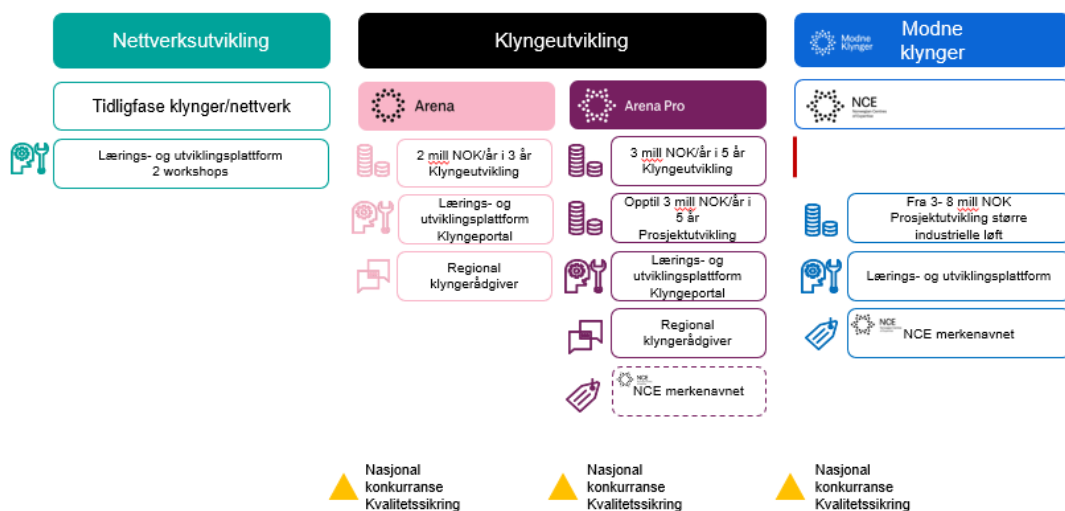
Nettverksutvikling

Tidligfase klynger/nettverk

Lærings- og utviklingsplattform
2 workshops

Klyngeutvikling

Arena

2 mill NOK/år i 3 år
Klyngeutvikling

Lærings- og utviklingsplattform
Klyngeportal

Regional klyngerådgiver

Arena Pro

3 mill NOK/år i 5 år
Klyngeutvikling

Opptil 3 mill NOK/år i 5 år
Prosjektutvikling

Lærings- og utviklingsplattform
Klyngeportal

Regional klyngerådgiver

NCE merkenavnet

Modne Klynger

Modne klynger

NCE

Fra 3- 8 mill NOK
Prosjektutvikling større industrielle løft

Lærings- og utviklingsplattform

NCE merkenavnet

Nasjonal konkurranse
Kvalitetssikring

Nasjonal konkurranse
Kvalitetssikring

Nasjonal konkurranse
Kvalitetssikring